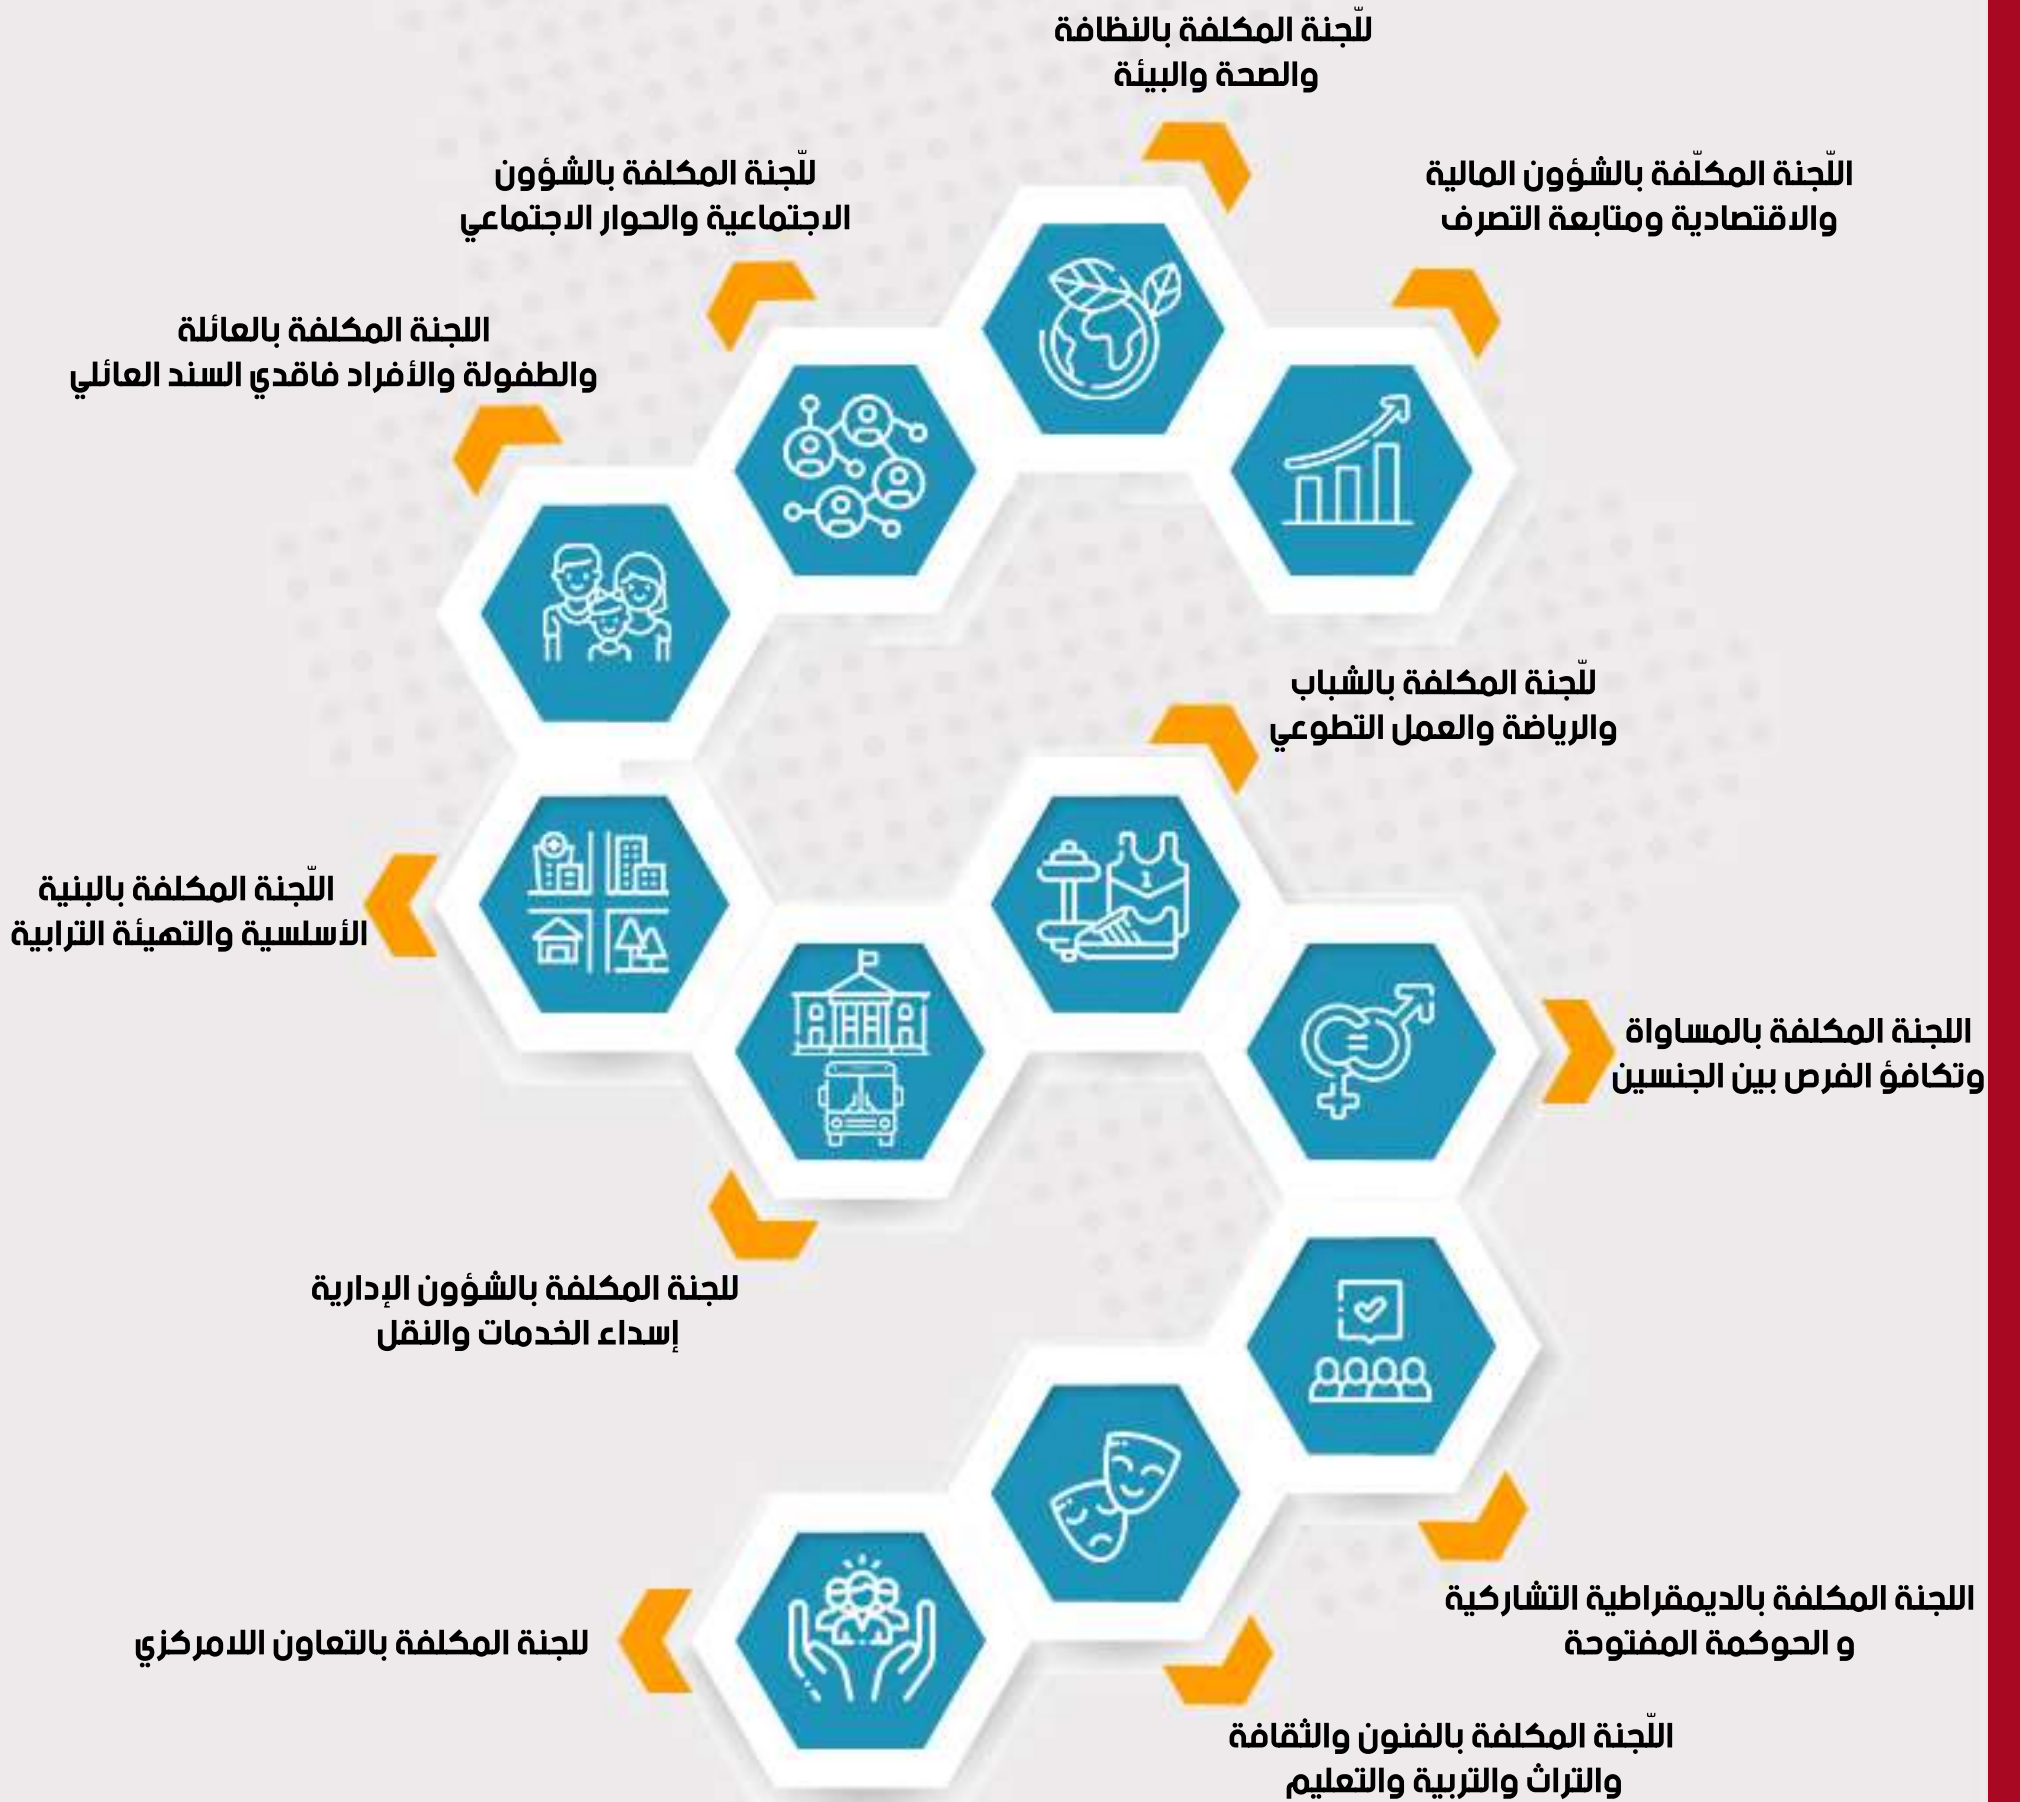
للّجنة المكلفة بالنظافة والصحة والبيئة

اللّجنة المكلّفة بالشؤون المالية والاقتصادية ومتابعة التصرف

للّجنة المكلفة بالشؤون الاجتماعية والحوار الاجتماعي

اللجنة المكلفة بالعائلة والطفولة والأفراد فاقدي السند العائلي

للّجنة المكلفة بالشباب والرياضة والعمل التطوعي

اللّجنة المكلفة بالبنية الأسلسية والتهيئة الترابية

اللجنة المكلفة بالمساواة وتكافؤ الفرص بين الجنسين

للجنة المكلفة بالشؤون الإدارية إسداء الخدمات والنقل

اللجنة المكلفة بالديمقراطية التشاركية و الحوكمة المفتوحة

للجنة المكلفة بالتعاون اللامركزي

اللّجنة المكلفة بالفنون والثقافة والتراث والتربية والتعليم